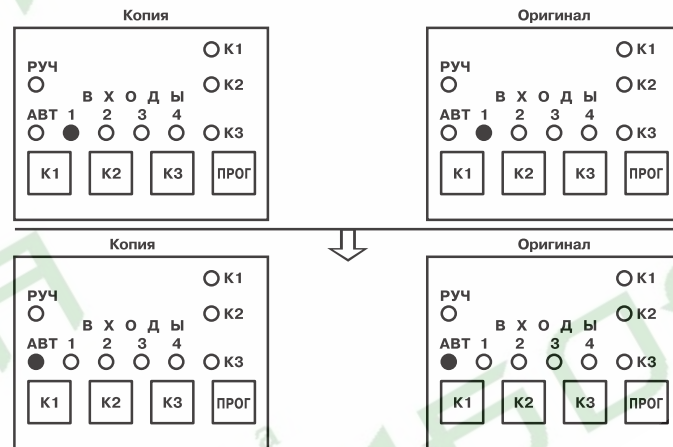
Копия

К1
РУЧ
К2
В Х О Д Ы
АВТ 1 2 3 4
К3

К1 К2 К3 ПРОГ

Оригинал

К1
РУЧ
К2
В Х О Д Ы
АВТ 1 2 3 4
К3

К1 К2 К3 ПРОГ

Копия

К1
РУЧ
К2
В Х О Д Ы
АВТ 1 2 3 4
К3

К1 К2 К3 ПРОГ

Оригинал

К1
РУЧ
К2
В Х О Д Ы
АВТ 1 2 3 4
К3

К1 К2 К3 ПРОГ